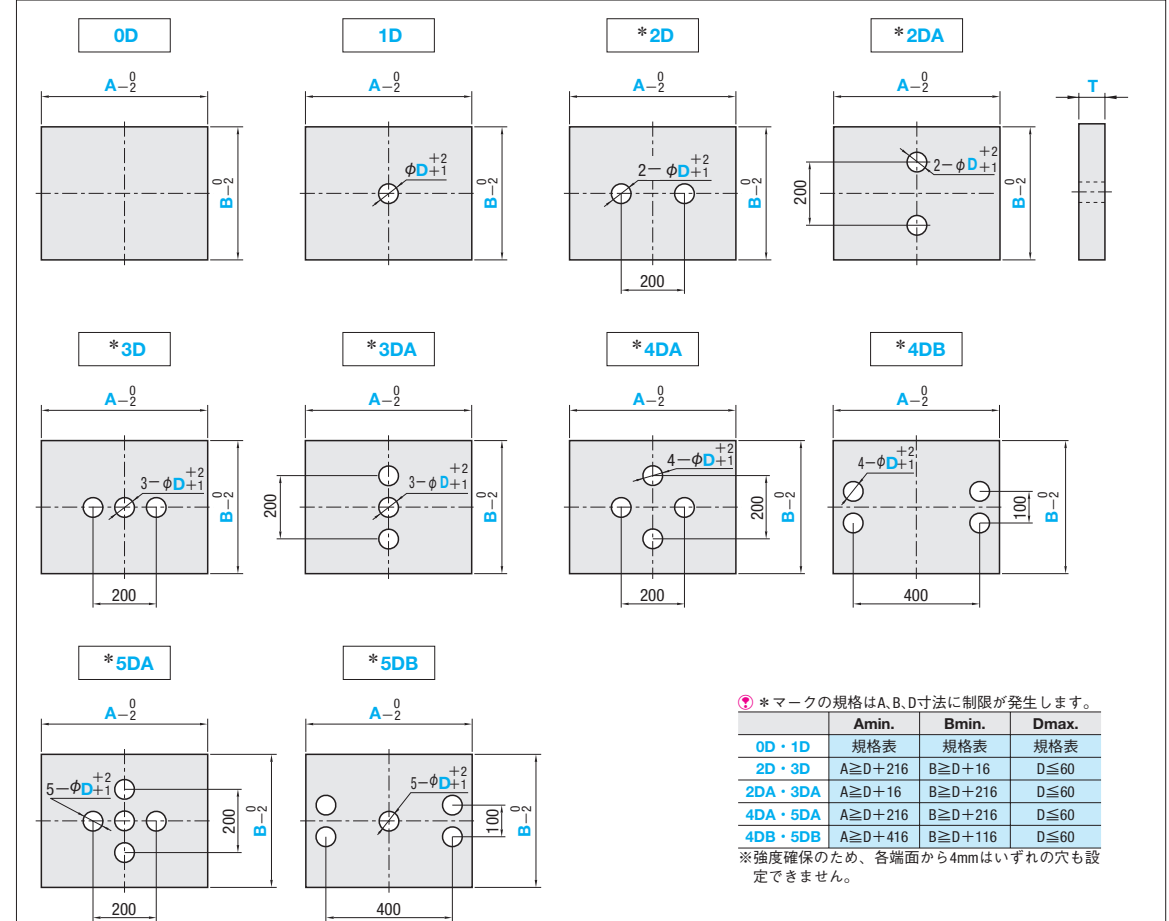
0D

$A_{-2}^{0}$

$B_{-2}^{0}$

1D

$A_{-2}^{0}$

$\phi D_{+1}^{+2}$

$B_{-2}^{0}$

*2D

$A_{-2}^{0}$

$2-\phi D_{+1}^{+2}$

$B_{-2}^{0}$

200

*2DA

$A_{-2}^{0}$

$2-\phi D_{+1}^{+2}$

200

$B_{-2}^{0}$

T

*3D

$A_{-2}^{0}$

$3-\phi D_{+1}^{+2}$

$B_{-2}^{0}$

200

*3DA

$A_{-2}^{0}$

$3-\phi D_{+1}^{+2}$

200

$B_{-2}^{0}$

*4DA

$A_{-2}^{0}$

$4-\phi D_{+1}^{+2}$

200

$B_{-2}^{0}$

200

*4DB

$A_{-2}^{0}$

$4-\phi D_{+1}^{+2}$

100

$B_{-2}^{0}$

400

*5DA

$A_{-2}^{0}$

$5-\phi D_{+1}^{+2}$

200

$B_{-2}^{0}$

200

*5DB

$A_{-2}^{0}$

$5-\phi D_{+1}^{+2}$

100

$B_{-2}^{0}$

400

*マークの規格はA､B､D寸法に制限が発生します。

| | Amin. | Bmin. | Dmax. |
|---|---|---|---|
| 0D・1D | 規格表 | 規格表 | 規格表 |
| 2D・3D | A≧D+216 | B≧D+16 | D≦60 |
| 2DA・3DA | A≧D+16 | B≧D+216 | D≦60 |
| 4DA・5DA | A≧D+216 | B≧D+216 | D≦60 |
| 4DB・5DB | A≧D+416 | B≧D+116 | D≦60 |

※強度確保のため、各端面から4mmはいずれの穴も設定できません。